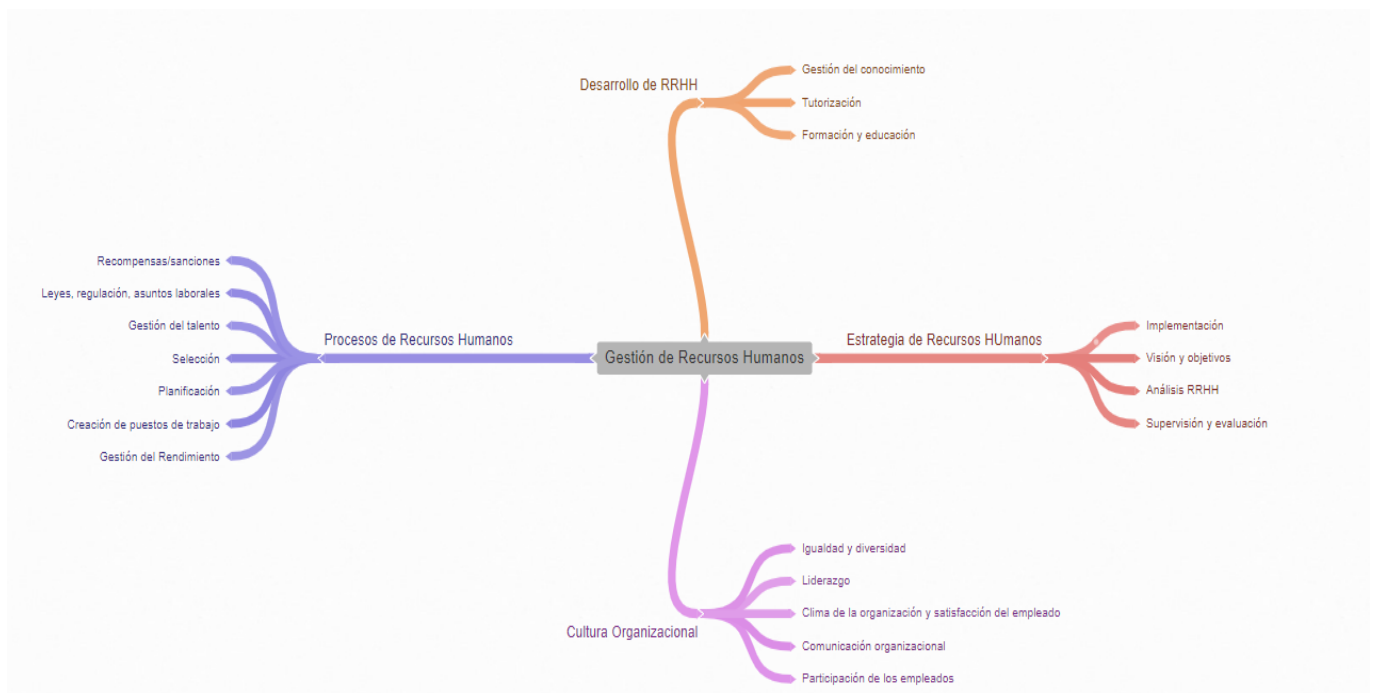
Desarrollo de RRHH

Gestión del conocimiento

Tutorización

Formación y educación

Recompensas/sanciones

Leyes, regulación, asuntos laborales

Gestión del talento

Selección

Planificación

Creación de puestos de trabajo

Gestión del Rendimiento

Procesos de Recursos Humanos

Gestión de Recursos Humanos

Estrategia de Recursos HUmanos

Implementación

Visión y objetivos

Análisis RRHH

Supervisión y evaluación

Cultura Organizacional

Igualdad y diversidad

Liderazgo

Clima de la organización y satisfacción del empleado

Comunicación organizacional

Participación de los empleados